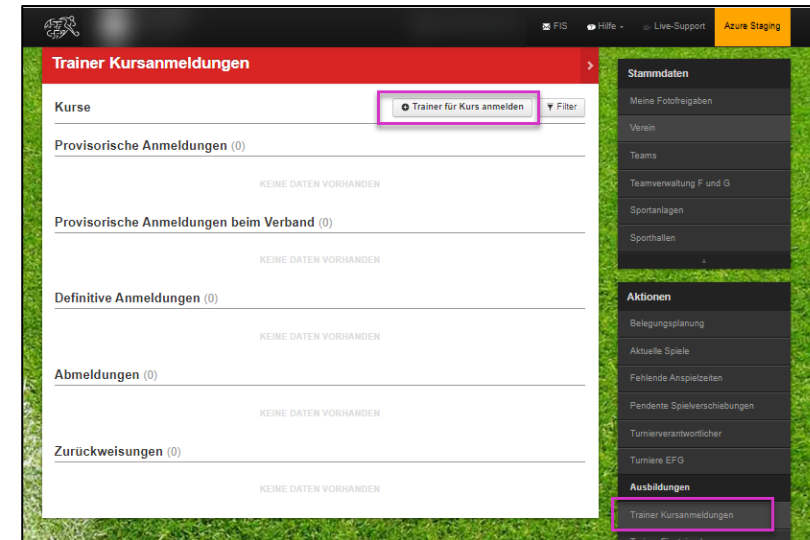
FIS Hilfe Live-Support Azure Staging

Trainer Kursanmeldungen

Kurse

Trainer für Kurs anmelden

Filter

Provisorische Anmeldungen (0)

KEINE DATEN VORHANDEN

Provisorische Anmeldungen beim Verband (0)

KEINE DATEN VORHANDEN

Definitive Anmeldungen (0)

KEINE DATEN VORHANDEN

Abmeldungen (0)

KEINE DATEN VORHANDEN

Zurückweisungen (0)

KEINE DATEN VORHANDEN

Stammdaten

Meine Fotofreigaben

Verein

Teams

Teamverwaltung F und G

Sportanlagen

Sporthallen

Aktionen

Belegungsplanung

Aktuelle Spiele

Fehlende Anspielzeiten

Pendente Spielverschiebungen

Turnierverantwortlicher

Turniere EFG

Ausbildungen

Trainer Kursanmeldungen

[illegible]